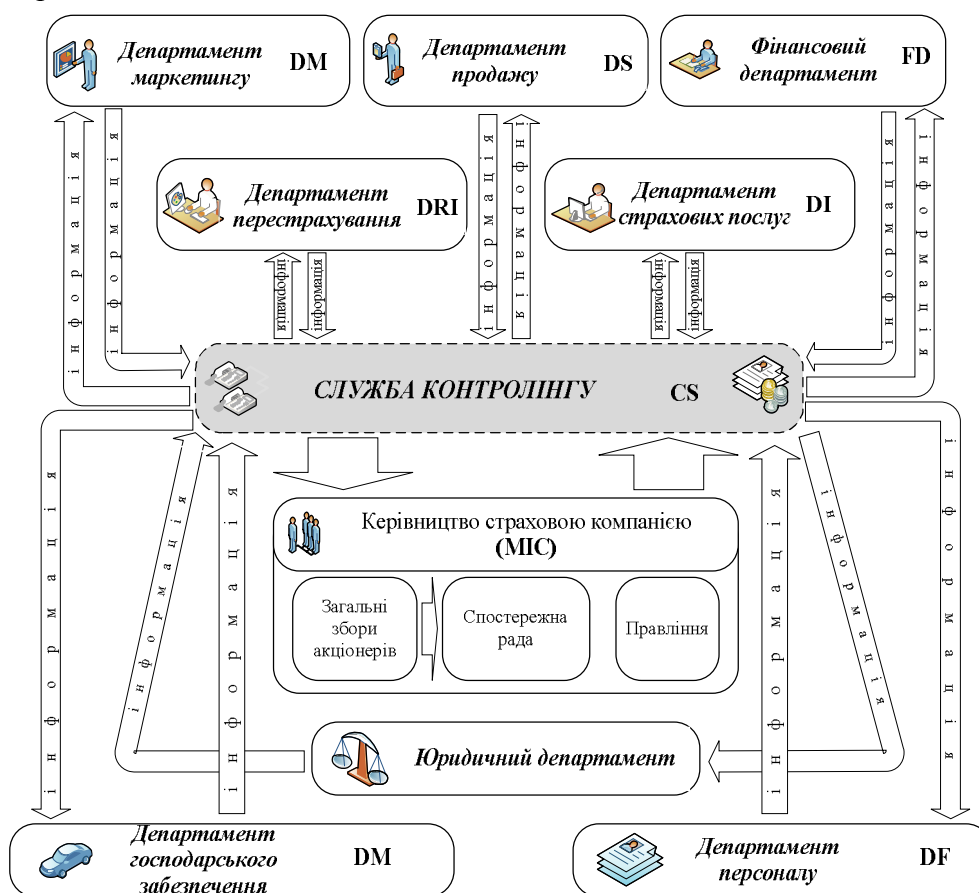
Департамент маркетингу DM

Департамент продажу DS

Фінансовий департамент FD

інформація

інформація

інформація

інформація

інформація

інформація

Департамент перестрахування DRI

Департамент страхових послуг DI

інформація

інформація

інформація

інформація

СЛУЖБА КОНТРОЛІНГУ CS

інформація

інформація

інформація

інформація

інформація

інформація

Керівництво страховою компанією (MIC)

Загальні збори акціонерів

Спостережна рада

Правління

Юридичний департамент

Департамент господарського забезпечення DM

Департамент персоналу DF